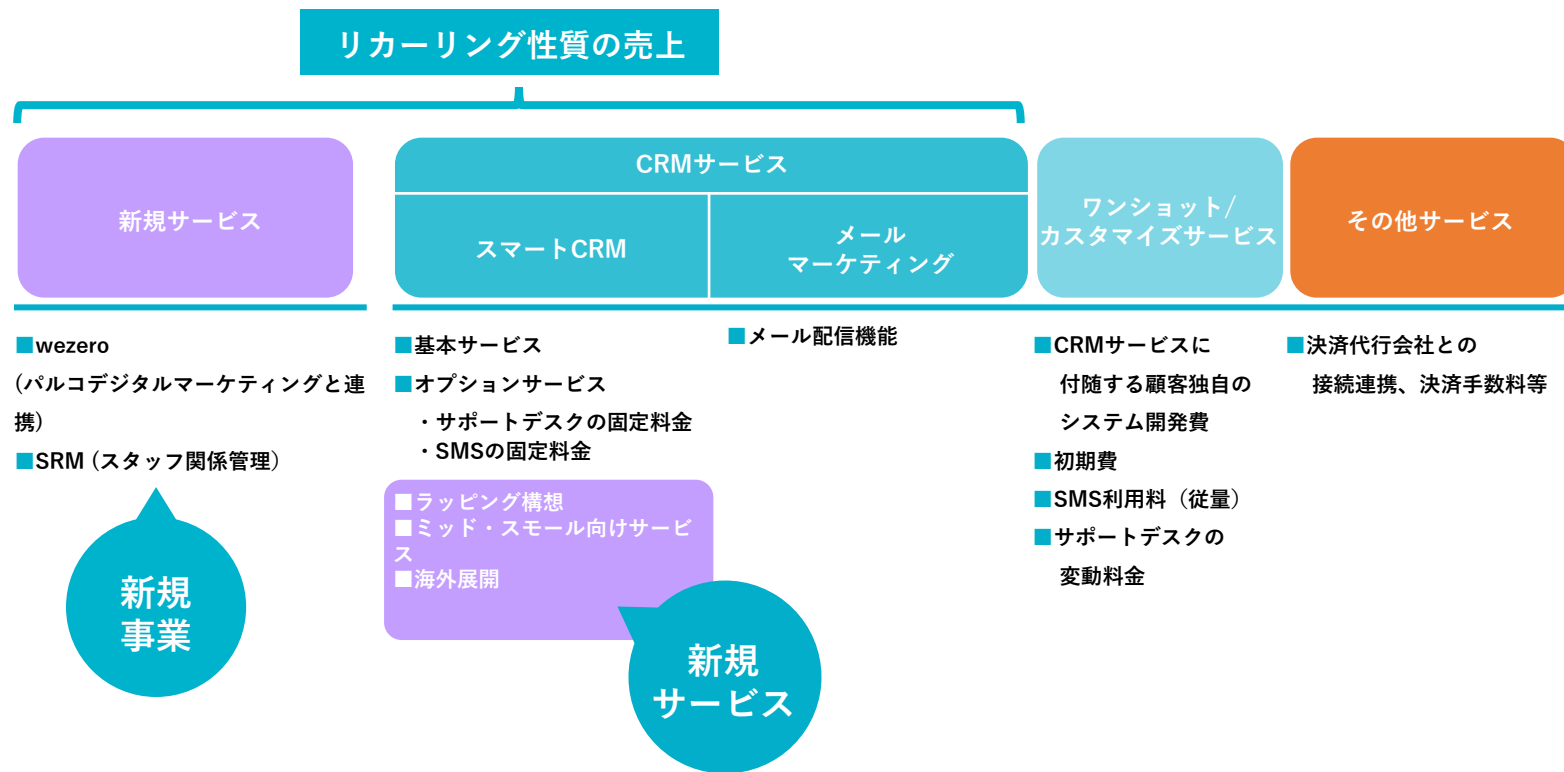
リカーリング性質の売上

新規サービス

CRMサービス

スマートCRM

メール
マーケティング

ワンショット/
カスタマイズサービス

その他サービス

■wezero
(パルコデジタルマーケティングと連携)
■SRM (スタッフ関係管理)

新規
事業

■基本サービス
■オプションサービス
・サポートデスクの固定料金
・SMSの固定料金

■ラッピング構想
■ミッド・スモール向けサービス
■海外展開

新規
サービス

■メール配信機能

■CRMサービスに
付随する顧客独自の
システム開発費
■初期費
■SMS利用料（従量）
■サポートデスクの
変動料金

■決済代行会社との
接続連携、決済手数料等